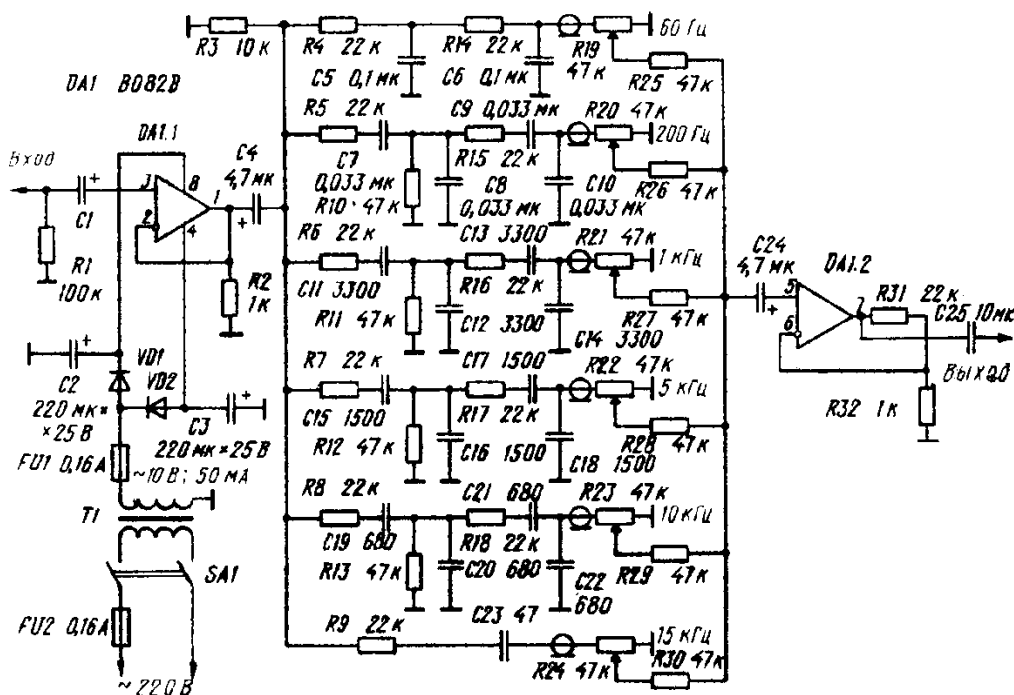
R3 10 к
R4 22 к
R14 22 к
R19 47 к
60 Гц
R25 47 к
C5 0,1 мк
C6 0,1 мк
DA1 В082В
R5 22 к
C9 0,033 мк
R20 47 к
200 Гц
DA1.1
C4 4,7 мк
C7 0,033 мк
R15 22 к
C8 0,033 мк
C10 0,033 мк
R26 47 к
Вход
C1
3
8
2
4
1
R10 47 к
R1 100 к
R2 1 к
R6 22 к
C13 3300
R21 47 к
1 кГц
C24 4,7 мк
DA1.2
C11 3300
R16 22 к
R11 47 к
C12 3300
C14 3300
R27 47 к
5
6
7
R31 22 к
C25 10 мк
Выход
R32 1 к
VD1
VD2
C2 220 мк × ×25 В
C3 220 мк × 25 В
R7 22 к
C17 1500
R22 47 к
5 кГц
C15 1500
R17 22 к
R12 47 к
C16 1500
C18 1500
R28 47 к
FU1 0,16 А
~10 В; 50 мА
T1
R8 22 к
C21 680
R23 47 к
10 кГц
C19 680
R18 22 к
R13 47 к
C20 680
C22 680
R29 47 к
SA1
FU2 0,16 А
R9 22 к
C23 47
15 кГц
R24 47 к
R30 47 к
~220 В